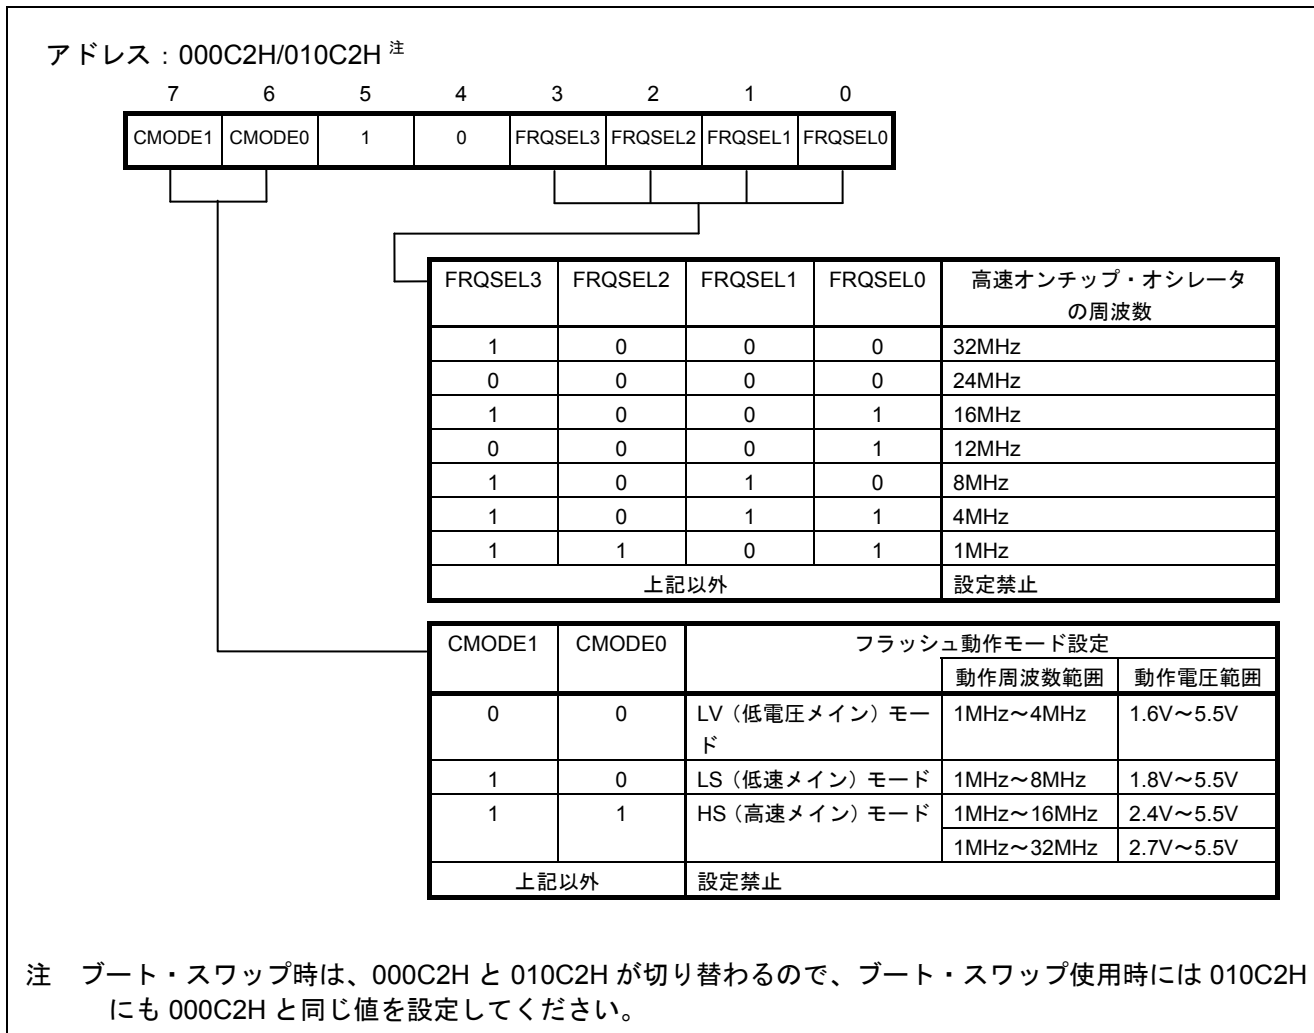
アドレス：000C2H/010C2H 注

| 7 | 6 | 5 | 4 | 3 | 2 | 1 | 0 |
|---|---|---|---|---|---|---|---|
| CMODE1 | CMODE0 | 1 | 0 | FRQSEL3 | FRQSEL2 | FRQSEL1 | FRQSEL0 |

| FRQSEL3 | FRQSEL2 | FRQSEL1 | FRQSEL0 | 高速オンチップ・オシレータの周波数 |
|---|---|---|---|---|
| 1 | 0 | 0 | 0 | 32MHz |
| 0 | 0 | 0 | 0 | 24MHz |
| 1 | 0 | 0 | 1 | 16MHz |
| 0 | 0 | 0 | 1 | 12MHz |
| 1 | 0 | 1 | 0 | 8MHz |
| 1 | 0 | 1 | 1 | 4MHz |
| 1 | 1 | 0 | 1 | 1MHz |
| 上記以外 | | | | 設定禁止 |

| CMODE1 | CMODE0 | フラッシュ動作モード設定 | 動作周波数範囲 | 動作電圧範囲 |
|---|---|---|---|---|
| 0 | 0 | LV（低電圧メイン）モード | 1MHz～4MHz | 1.6V～5.5V |
| 1 | 0 | LS（低速メイン）モード | 1MHz～8MHz | 1.8V～5.5V |
| 1 | 1 | HS（高速メイン）モード | 1MHz～16MHz | 2.4V～5.5V |
| | | | 1MHz～32MHz | 2.7V～5.5V |
| 上記以外 | | 設定禁止 | | |

注　ブート・スワップ時は、000C2H と 010C2H が切り替わるので、ブート・スワップ使用時には 010C2H にも 000C2H と同じ値を設定してください。